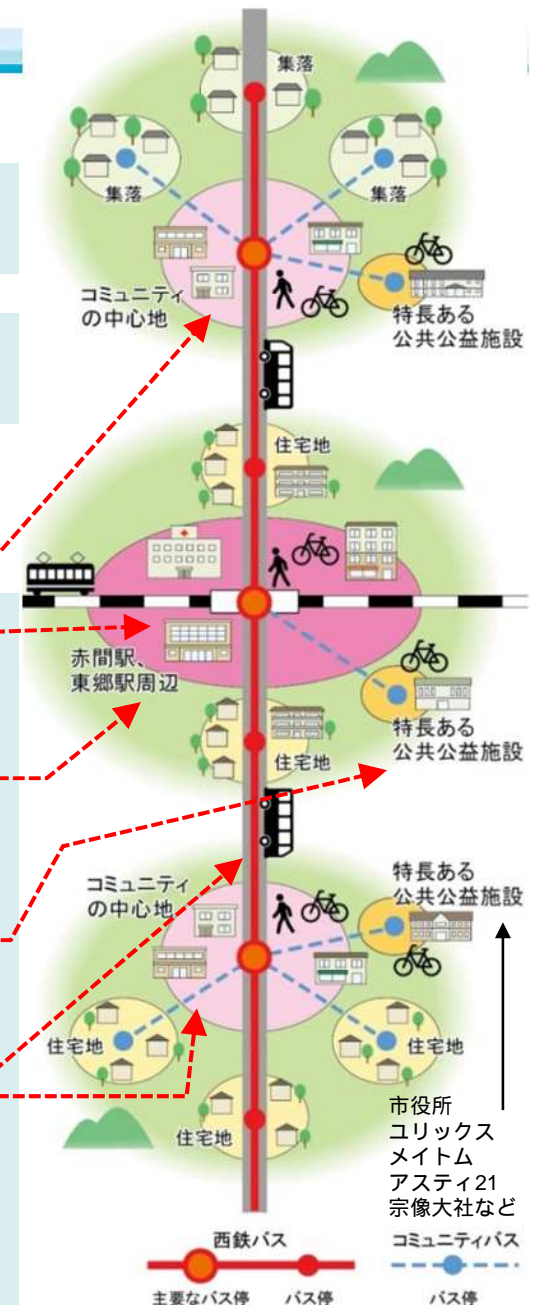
集落

集落

集落

コミュニティ
の中心地

特長ある
公共公益施設

住宅地

赤間駅、
東郷駅周辺

特長ある
公共公益施設

住宅地

コミュニティ
の中心地

特長ある
公共公益施設

住宅地

住宅地

住宅地

市役所
ユリックス
メイトム
アスティ21
宗像大社など

西鉄バス
主要なバス停　バス停

コミュニティバス
バス停